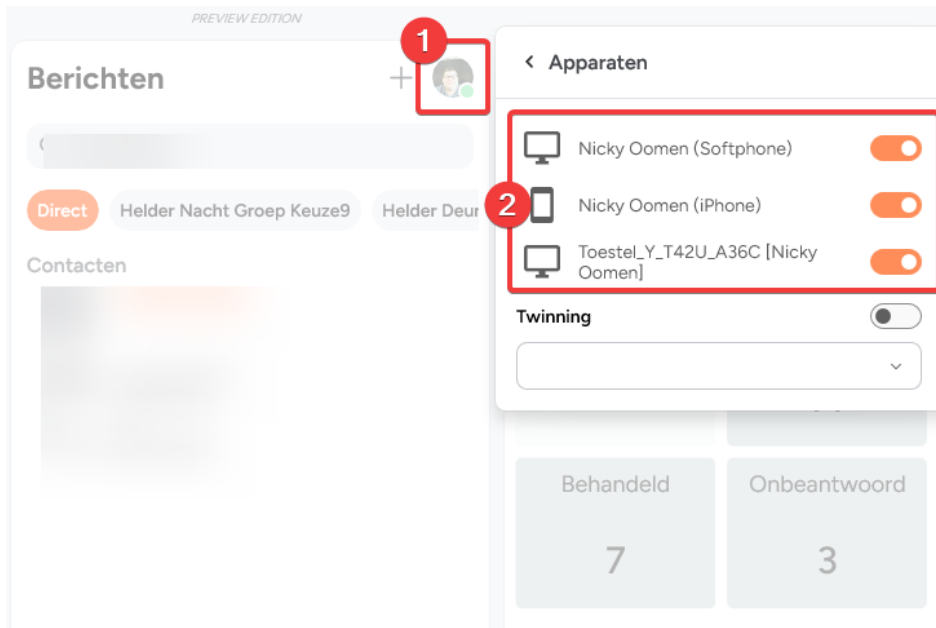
PREVIEW EDITION

Berichten

+

1

Direct

Helder Nacht Groep Keuze9

Helder Deur

Contacten

Apparaten

Nicky Oomen (Softphone)

2

Nicky Oomen (iPhone)

Toestel_Y_T42U_A36C [Nicky Oomen]

Twinning

Behandeld

7

Onbeantwoord

3